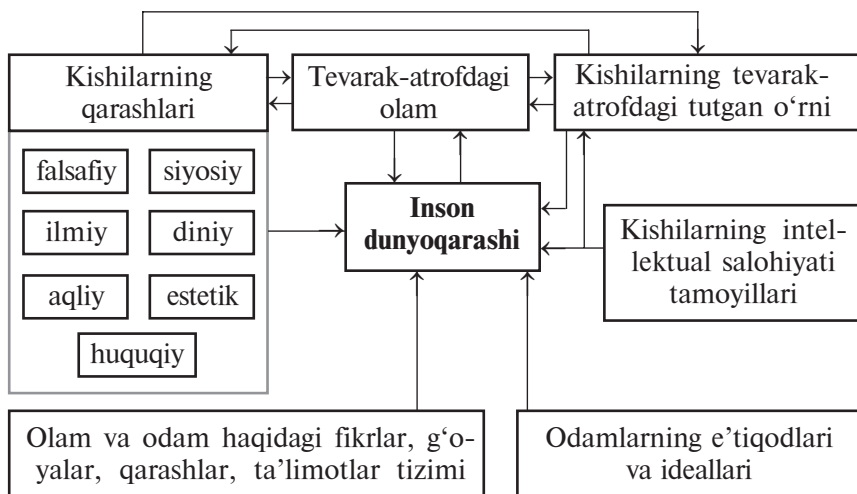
Kishilarning qarashlari

Tevarak-atrofdagi olam

Kishilarning tevarak-atrofdagi tutgan o‘rni

falsafiy

siyosiy

ilmiy

diniy

aqliy

estetik

huquqiy

Inson dunyoqarashi

Kishilarning intellektual salohiyati tamoyillari

Olam va odam haqidagi fikrlar, g‘oyalar, qarashlar, ta’limotlar tizimi

Odamlarning e’tiqodlari va ideallari